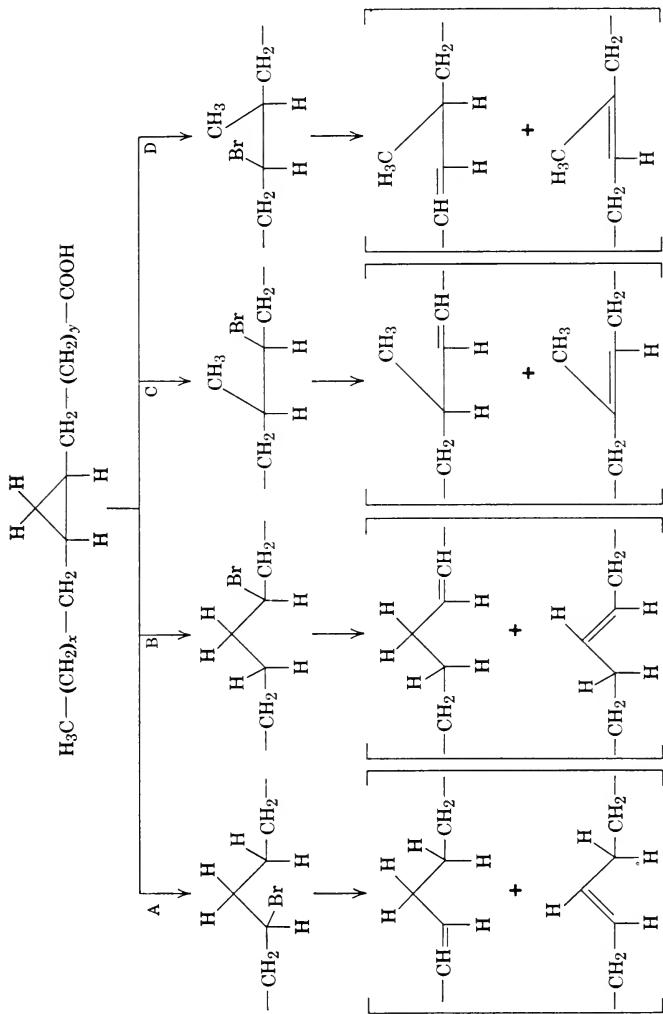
$H_3C-(CH_2)_x-CH_2$ H H H H $CH_2-(CH_2)_y-COOH$

A B C D

$-CH_2$ H H Br H H $CH_2-$ H

$-CH_2$ H H H H Br $CH_2-$ H

$-CH_2$ H $CH_3$ H Br $CH_2-$ H

$-CH_2$ Br H $CH_3$ H $CH_2-$ H

$-CH=$ H H H H $CH_2-$ H + $-CH_2$ H H $CH_2-$ H H

$-CH_2$ H H H H $=CH-$ H + $-CH_2$ H H H $CH_2-$ H

$-CH_2$ H $CH_3$ H $=CH-$ H + $-CH_2$ $CH_3$ H $CH_2-$ H

$-CH=$ H $H_3C$ H $CH_2-$ H + $-CH_2$ $H_3C$ H $CH_2-$ H